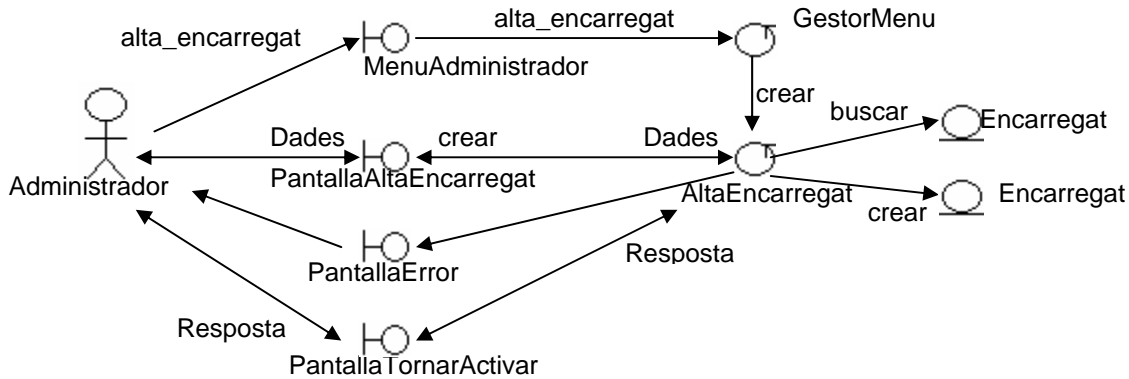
alta_encarregat

MenuAdministrador

alta_encarregat

GestorMenu

crear

buscar

Encarregat

Dades

crear

Dades

Administrador

PantallaAltaEncarregat

AltaEncarregat

crear

Encarregat

PantallaError

Resposta

Resposta

PantallaTornarActivar